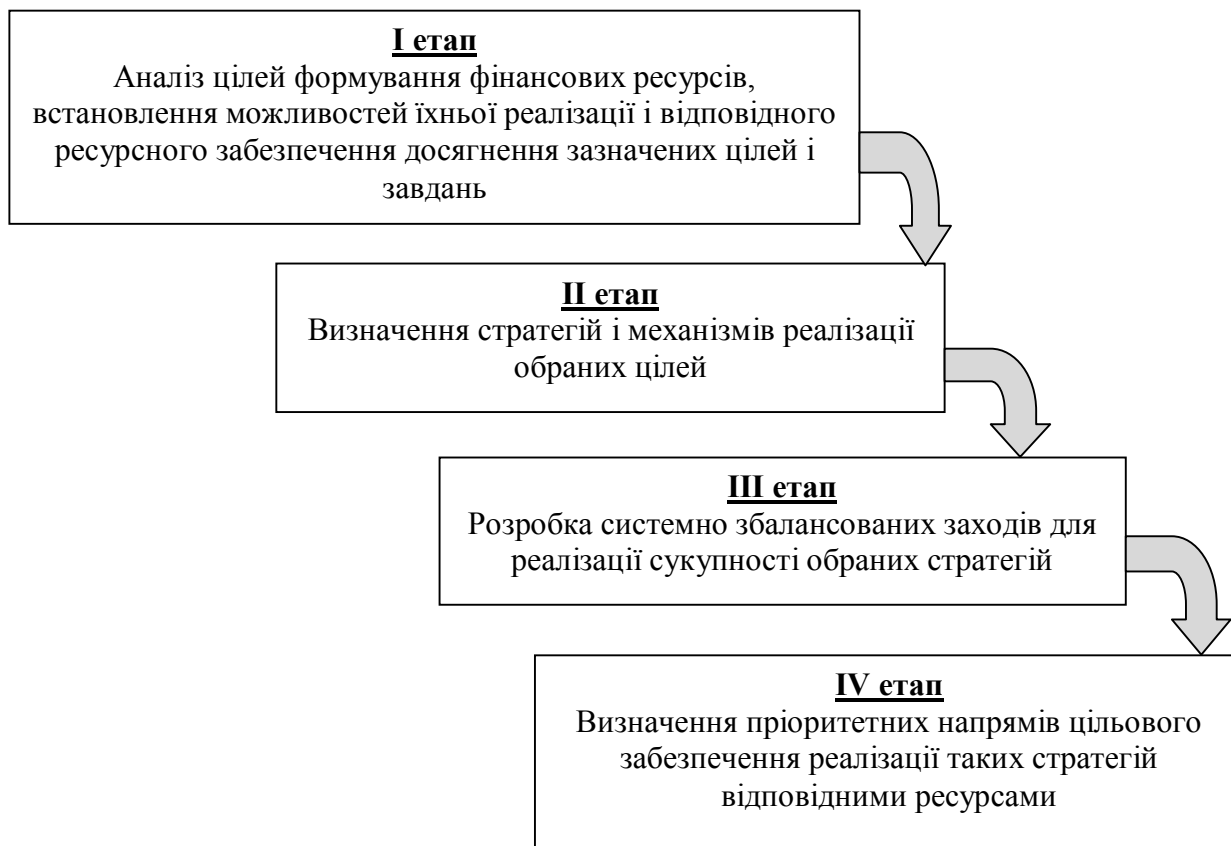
**I етап**
Аналіз цілей формування фінансових ресурсів, встановлення можливостей їхньої реалізації і відповідного ресурсного забезпечення досягнення зазначених цілей і завдань

**II етап**
Визначення стратегій і механізмів реалізації обраних цілей

**III етап**
Розробка системно збалансованих заходів для реалізації сукупності обраних стратегій

**IV етап**
Визначення пріоритетних напрямів цільового забезпечення реалізації таких стратегій відповідними ресурсами